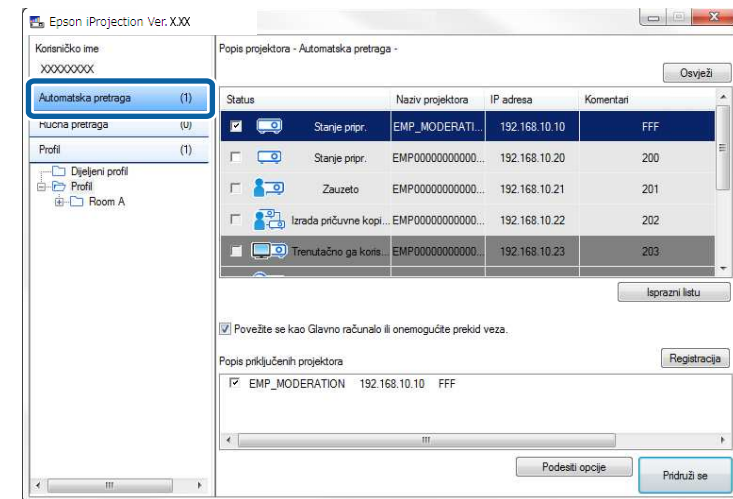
Epson iProjection Ver. X.XX

Korisničko ime
XXXXXXXX

Automatska pretraga (1)
Ručna pretraga (0)
Profil (1)
Dijeljeni profil
Profil
Room A

Popis projektora - Automatska pretraga -

Osvježi

| Status | | Naziv projektora | IP adresa | Komentari |
|---|---|---|---|---|
| ☑ | Stanje pripr. | EMP_MODERATI... | 192.168.10.10 | FFF |
| ☐ | Stanje pripr. | EMP00000000000... | 192.168.10.20 | 200 |
| ☐ | Zauzeto | EMP00000000000... | 192.168.10.21 | 201 |
| ☐ | Izrada pričuvne kopi... | EMP00000000000... | 192.168.10.22 | 202 |
| ☐ | Trenutačno ga koris... | EMP00000000000... | 192.168.10.23 | 203 |

Isprazni listu

☑ Povežite se kao Glavno računalo ili onemogućite prekid veza.

Popis priključenih projektora

Registracija

☑ EMP_MODERATION 192.168.10.10 FFF

Podesiti opcije

Pridruži se